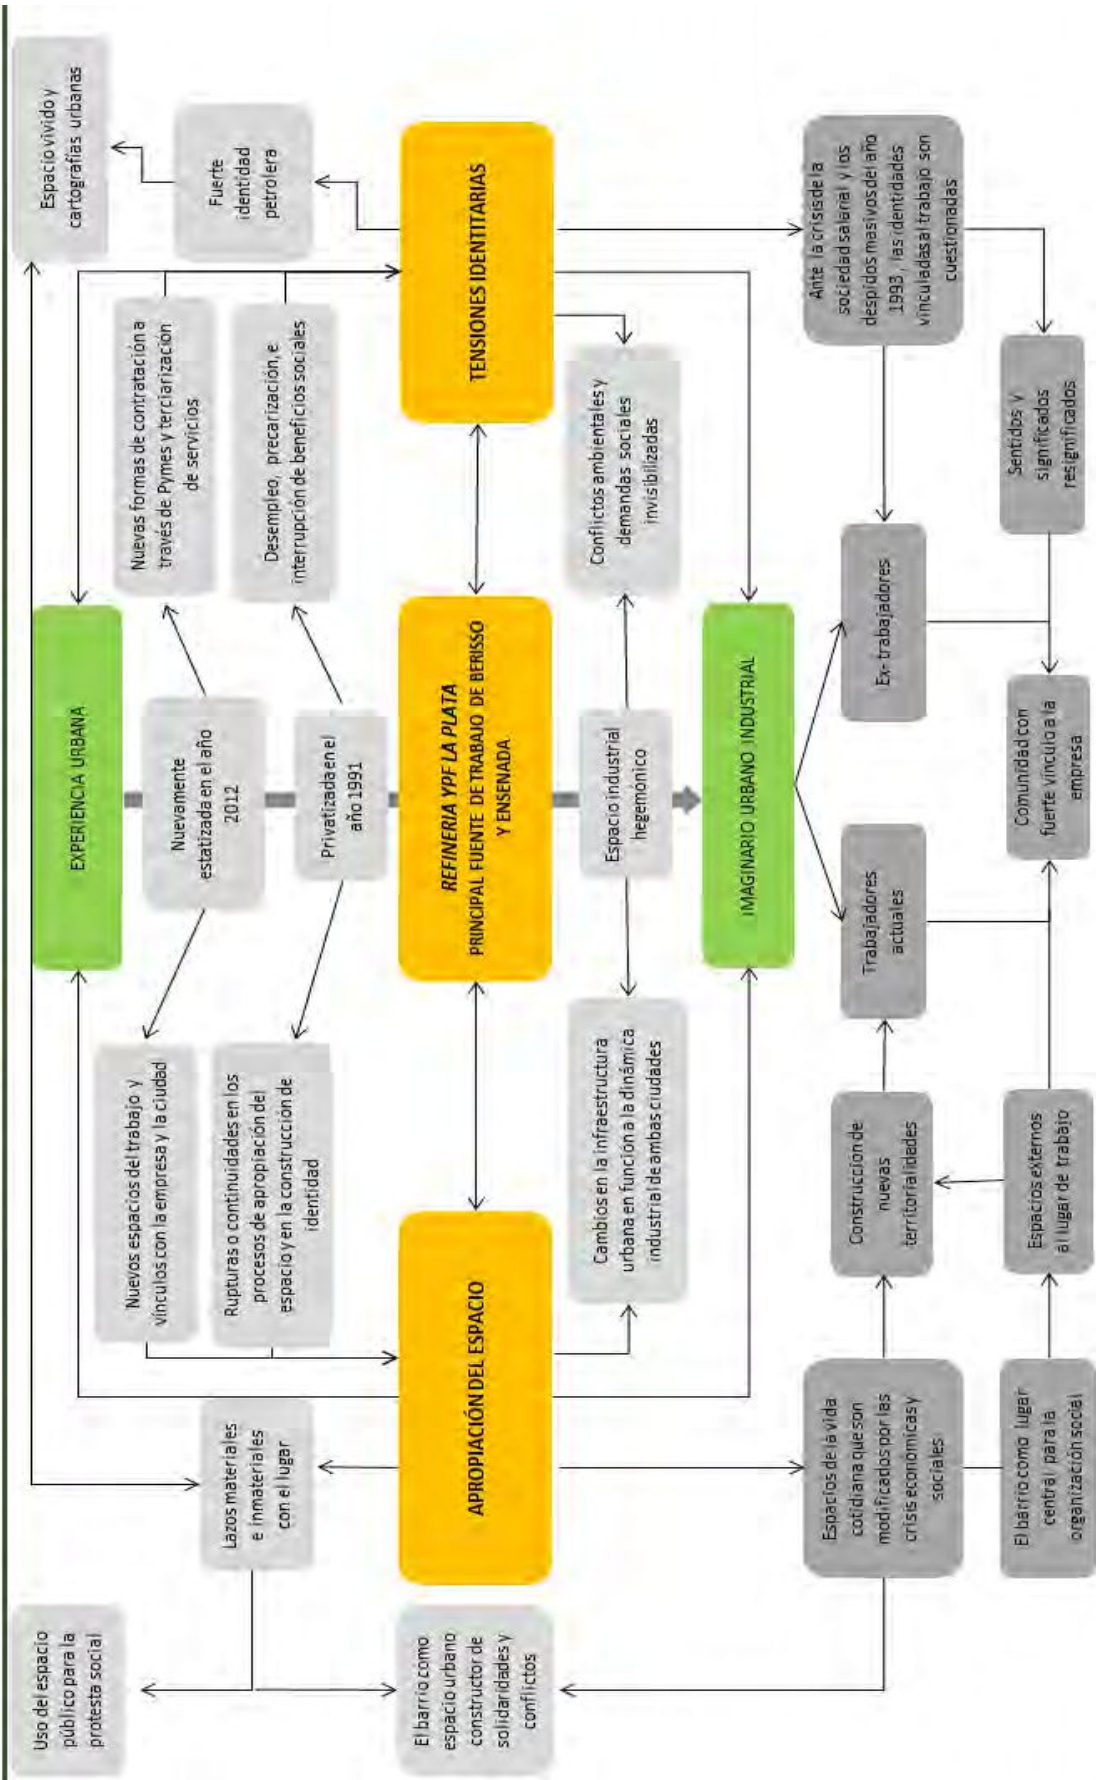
Espacio vivido y cartografías urbanas

Fuerte identidad petrolera

TENSIONES IDENTITARIAS

Ante la crisis de la sociedad salarial y los despidos masivos del año 1993, las identidades vinculadas al trabajo son cuestionadas

Nuevas formas de contratación a través de Pymes y tercerización de servicios

Desempleo, precarización, e interrupción de beneficios sociales

Conflictos ambientales y demandas sociales invisibilizadas

Sentidos y significados resignificados

EXPERIENCIA URBANA

Nuevamente estatizada en el año 2012

Privatizada en el año 1991

REFINERIA YPF LA PLATA
PRINCIPAL FUENTE DE TRABAJO DE BERISSO Y ENSENADA

Espacio industrial hegemónico

IMAGINARIO URBANO INDUSTRIAL

Ex- trabajadores

Comunidad con fuerte vínculo a la empresa

Trabajadores actuales

Nuevos espacios del trabajo y vínculos con la empresa y la ciudad

Rupturas o continuidades en los procesos de apropiación del espacio y en la construcción de identidad

Cambios en la infraestructura urbana en función a la dinámica industrial de ambas ciudades

Construcción de nuevas territorialidades

Espacios externos al lugar de trabajo

APROPIACIÓN DEL ESPACIO

Lazos materiales e inmateriales con el lugar

Espacios de la vida cotidiana que son modificados por las crisis económicas y sociales

El barrio como lugar central para la organización social

Uso del espacio público para la protesta social

El barrio como espacio urbano constructor de solidaridades y conflictos